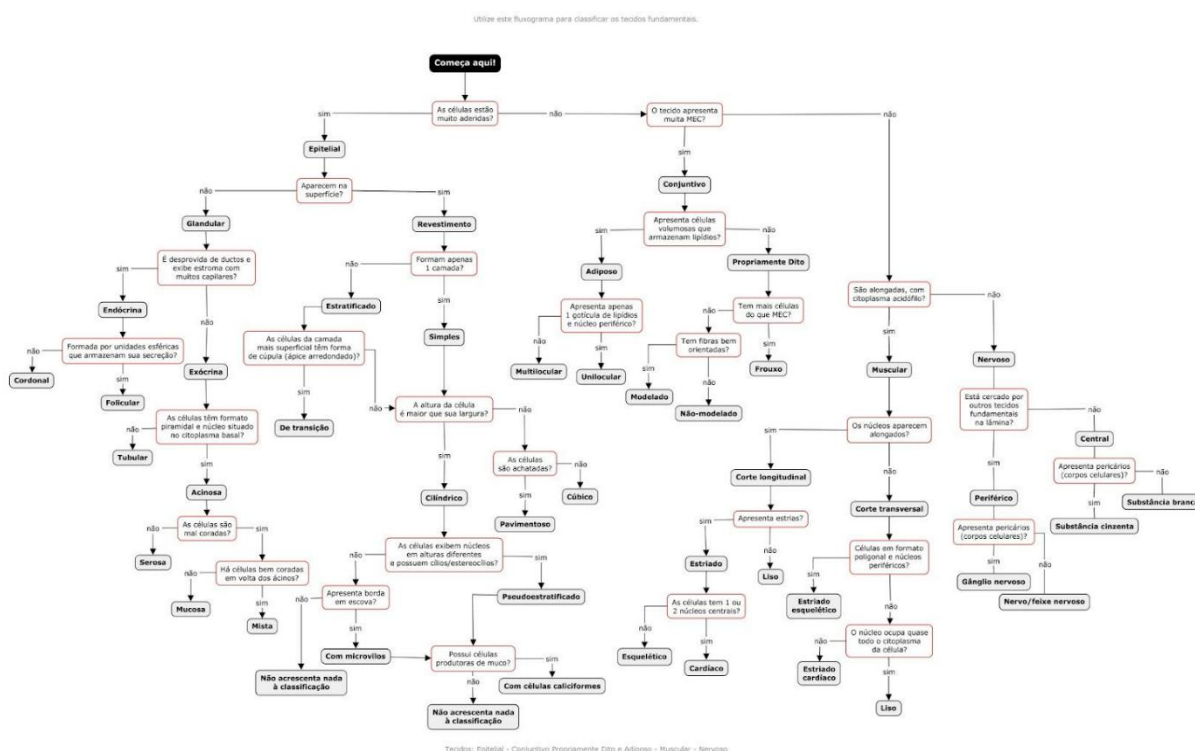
Utilize este fluxograma para classificar os tecidos fundamentais.

Começa aqui!

As células estão muito aderidas?

sim

não

Epitelial

Aparecem na superfície?

não

sim

Glandular

Revestimento

É desprovida de ductos e exibe estroma com muitos capilares?

sim

não

Endócrina

Formada por unidades esféricas que armazenam sua secreção?

não

sim

Cordonal

Folicular

Exócrina

As células têm formato piramidal e núcleo situado no citoplasma basal?

não

sim

Tubular

Acinosa

As células são mal coradas?

não

sim

Serosa

Há células bem coradas em volta dos ácinos?

não

sim

Mucosa

Mista

Formam apenas 1 camada?

não

sim

Estratificado

As células da camada mais superficial têm forma de cúpula (ápice arredondado)?

sim

não

De transição

Simples

A altura da célula é maior que sua largura?

sim

não

Cilíndrico

As células são achatadas?

sim

não

Pavimentoso

Cúbico

As células exibem núcleos em alturas diferentes e possuem cílios/estereocílios?

não

sim

Apresenta borda em escova?

não

sim

Com microvilos

Não acrescenta nada à classificação

Pseudoestratificado

Possui células produtoras de muco?

não

sim

Não acrescenta nada à classificação

Com células caliciformes

O tecido apresenta muita MEC?

sim

não

Conjuntivo

Apresenta células volumosas que armazenam lipídios?

sim

não

Adiposo

Apresenta apenas 1 gotícula de lipídios e núcleo periférico?

não

sim

Multilocular

Unilocular

Propriamente Dito

Tem mais células do que MEC?

não

sim

Tem fibras bem orientadas?

sim

não

Modelado

Não-modelado

Frouxo

São alongadas, com citoplasma acidófilo?

sim

não

Muscular

Os núcleos aparecem alongados?

sim

não

Corte longitudinal

Apresenta estrias?

sim

não

Estriado

Liso

As células tem 1 ou 2 núcleos centrais?

não

sim

Esquelético

Cardíaco

Corte transversal

Células em formato poligonal e núcleos periféricos?

sim

não

Estriado esquelético

O núcleo ocupa quase todo o citoplasma da célula?

não

sim

Estriado cardíaco

Liso

Nervoso

Está cercado por outros tecidos fundamentais na lâmina?

sim

não

Periférico

Apresenta pericários (corpos celulares)?

sim

não

Gânglio nervoso

Nervo/feixe nervoso

Central

Apresenta pericários (corpos celulares)?

sim

não

Substância cinzenta

Substância branc

Tecidos: Epitelial - Conjuntivo Propriamente Dito e Adiposo - Muscular - Nervoso